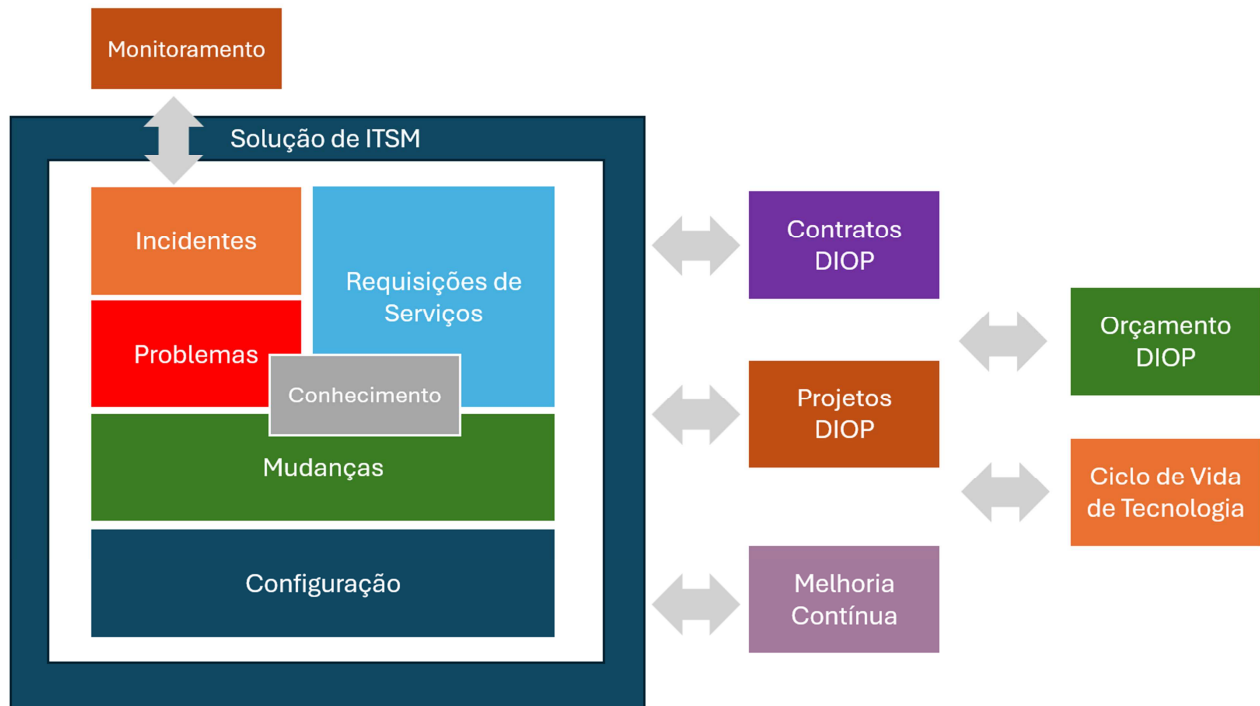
Monitoramento

Solução de ITSM

Incidentes

Requisições de Serviços

Problemas

Conhecimento

Mudanças

Configuração

Contratos DIOP

Projetos DIOP

Melhoria Contínua

Orçamento DIOP

Ciclo de Vida de Tecnologia